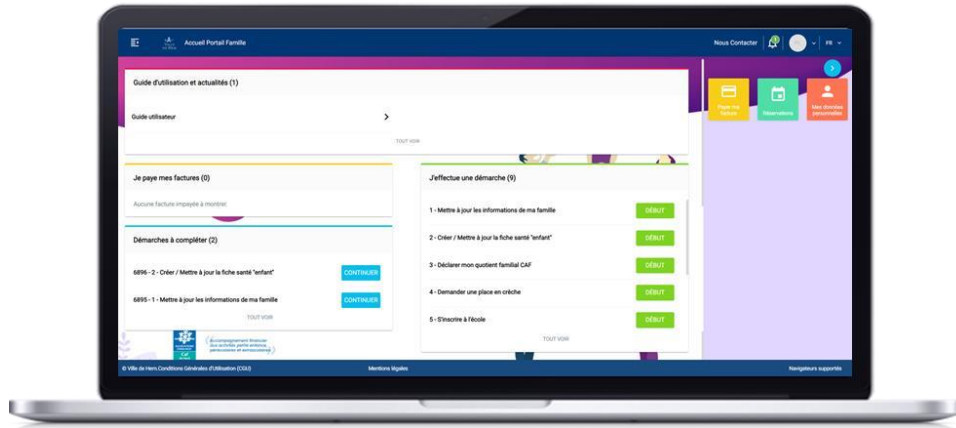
Accueil Portail Famille

Nous Contacter FR

Guide d'utilisation et actualités (1)

Guide utilisateur

TOUT VOIR

Payer ma facture

Réservations

Mes données personnelles

Je paye mes factures (0)

Aucune facture impayée à montrer.

Démarches à compléter (2)

6896 - 2 - Créer / Mettre à jour la fiche santé "enfant" CONTINUER

6895 - 1 - Mettre à jour les informations de ma famille CONTINUER

TOUT VOIR

J'effectue une démarche (9)

1 - Mettre à jour les informations de ma famille DÉBUT

2 - Créer / Mettre à jour la fiche santé "enfant" DÉBUT

3 - Déclarer mon quotient familial CAF DÉBUT

4 - Demander une place en crèche DÉBUT

5 - S'inscrire à l'école DÉBUT

TOUT VOIR

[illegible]

© Ville de Hem Conditions Générales d'Utilisation (CGU)

Mentions légales

Navigateurs supportés